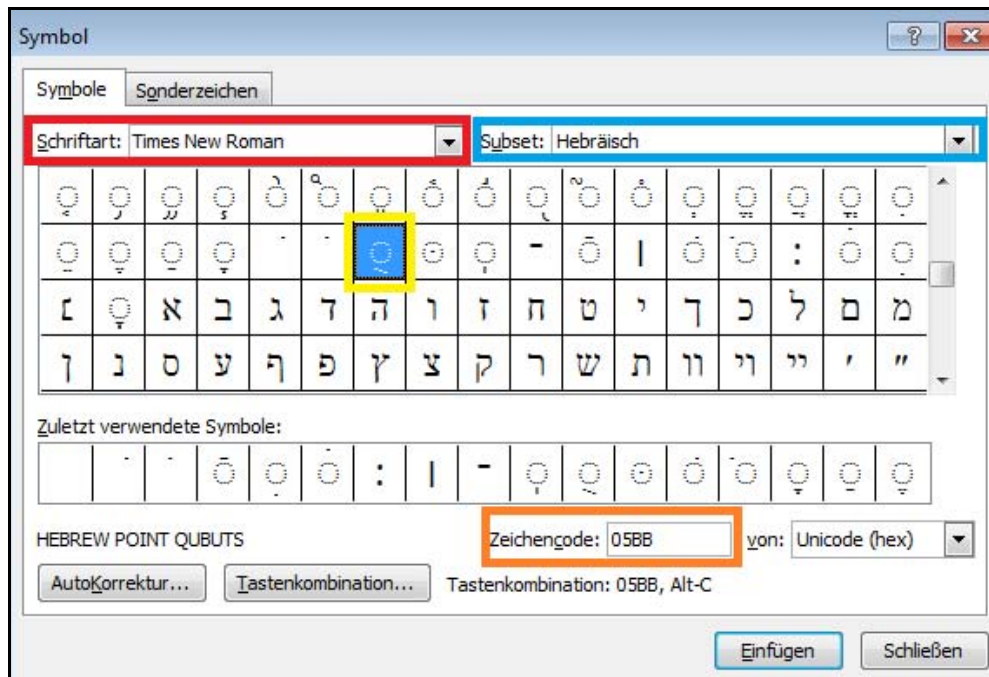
Symbol

?

Symbole | Sonderzeichen

Schriftart: Times New Roman

Subset: Hebräisch

| | | | | | | | | | | | | | | | | |
|---|---|---|---|---|---|---|---|---|---|---|---|---|---|---|---|---|
| ֯ | ְ | ֱ | ֲ | ֳ | ִ | ֵ | ֶ | ַ | ָ | ֹ | ֺ | ֻ | ּ | ֽ | ־ | ֿ |
| ׀ | ׁ | ׂ | ׃ | ׄ | ׅ | ׆ | ׇ | | | | | | | | | |
| [ | | א | ב | ג | ד | ה | ו | ז | ח | ט | י | ך | כ | ל | ם | מ |
| ן | נ | ס | ע | ף | פ | ץ | צ | ק | ר | ש | ת | װ | ױ | ײ | ׳ | ״ |

Zuletzt verwendete Symbole:

HEBREW POINT QUBUTS

Zeichencode: 05BB

von: Unicode (hex)

AutoKorrektur...

Tastenkombination...

Tastenkombination: 05BB, Alt-C

Einfügen

Schließen